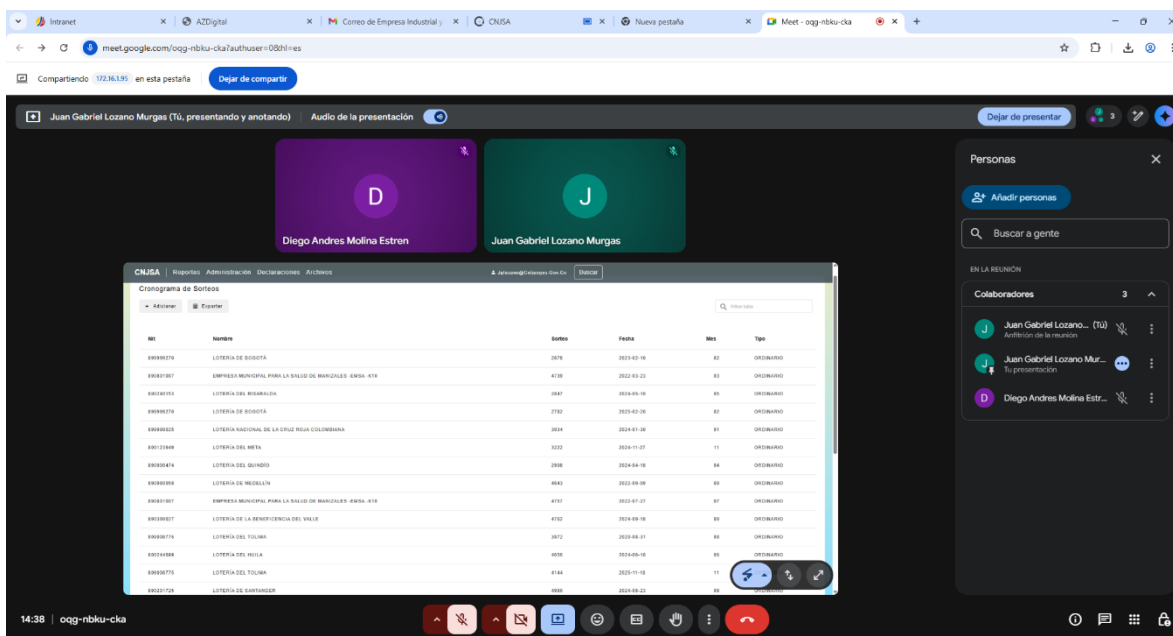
Intranet | AZDigital | Correo de Empresa Industrial y | CNJSA | Nueva pestaña | Meet - oqg-nbku-cka

meet.google.com/oqg-nbku-cka?authuser=0&hl=es

Compartiendo 172.16.3.95 en esta pestaña Dejar de compartir

Juan Gabriel Lozano Murgas (Tú, presentando y anotando) | Audio de la presentación

Dejar de presentar 3

D
Diego Andres Molina Estren

J
Juan Gabriel Lozano Murgas

CNJSA | Reportes Administración Declaraciones Archivos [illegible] Buscar

Cronograma de Sorteos

+ Adicionar Exportar

| Nit | Nombre | Sorteo | Fecha | Mes | Tipo |
|---|---|---|---|---|---|
| 899999270 | LOTERÍA DE BOGOTÁ | 2878 | 2023-02-16 | 02 | ORDINARIO |
| 890801067 | EMPRESA MUNICIPAL PARA LA SALUD DE MANIZALES -EMSA- KTX | 4739 | 2022-03-23 | 03 | ORDINARIO |
| 890240153 | LOTERÍA DEL RISARALDA | 2847 | 2024-05-10 | 05 | ORDINARIO |
| 899999270 | LOTERÍA DE BOGOTÁ | 2782 | 2023-02-20 | 02 | ORDINARIO |
| 899999025 | LOTERÍA NACIONAL DE LA CRUZ ROJA COLOMBIANA | 3034 | 2024-01-30 | 01 | ORDINARIO |
| 890123949 | LOTERÍA DEL META | 3232 | 2024-11-27 | 11 | ORDINARIO |
| 890000474 | LOTERÍA DEL QUINDÍO | 2908 | 2024-04-18 | 04 | ORDINARIO |
| 890980058 | LOTERÍA DE MEDELLIN | 4643 | 2022-09-09 | 09 | ORDINARIO |
| 890801067 | EMPRESA MUNICIPAL PARA LA SALUD DE MANIZALES -EMSA- KTX | 4757 | 2022-07-27 | 07 | ORDINARIO |
| 890300827 | LOTERÍA DE LA BENEFICENCIA DEL VALLE | 4752 | 2024-09-18 | 09 | ORDINARIO |
| 890000776 | LOTERÍA DEL TOLIMA | 3972 | 2020-08-31 | 08 | ORDINARIO |
| 890244989 | LOTERÍA DEL HUILA | 4656 | 2024-06-16 | 06 | ORDINARIO |
| 890000775 | LOTERÍA DEL TOLIMA | 4144 | 2025-11-18 | 11 | ORDINARIO |
| 890201729 | LOTERÍA DE SANTANDER | 4986 | 2024-09-23 | 09 | ORDINARIO |

Personas

Añadir personas

Buscar a gente

EN LA REUNIÓN

Colaboradores 3

Juan Gabriel Lozano... (Tú)
Anfitrión de la reunión

Juan Gabriel Lozano Mur...
Tu presentación

Diego Andres Molina Estr...

14:38 | oqg-nbku-cka